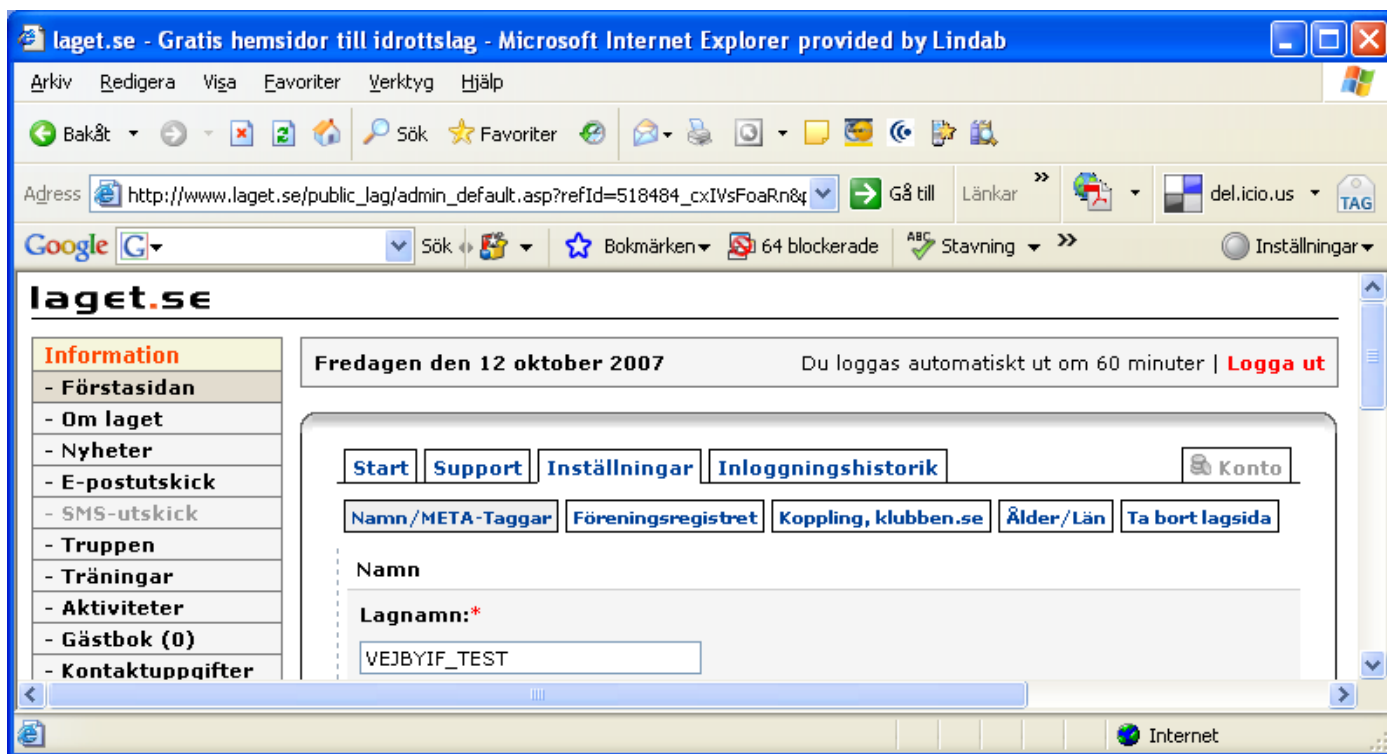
laget.se - Gratis hemsidor till idrottslag - Microsoft Internet Explorer provided by Lindab

Arkiv Redigera Visa Favoriter Verktyg Hjälp

Bakåt Sök Favoriter

Adress http://www.laget.se/public_lag/admin_default.asp?refId=518484_cxIVsFoaRn&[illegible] Gå till Länkar del.icio.us TAG

Google G Sök Bokmärken 64 blockerade Stavning Inställningar

laget.se

Information
- Förstasidan
- Om laget
- Nyheter
- E-postutskick
- SMS-utskick
- Truppen
- Träningar
- Aktiviteter
- Gästbok (0)
- Kontaktuppgifter

Fredagen den 12 oktober 2007

Du loggas automatiskt ut om 60 minuter | Logga ut

Start Support Inställningar Inloggningshistorik Konto

Namn/META-Taggar Föreningsregistret Koppling, klubben.se Ålder/Län Ta bort lagsida

Namn

Lagnamn:*

VEJBYIF_TEST

Internet